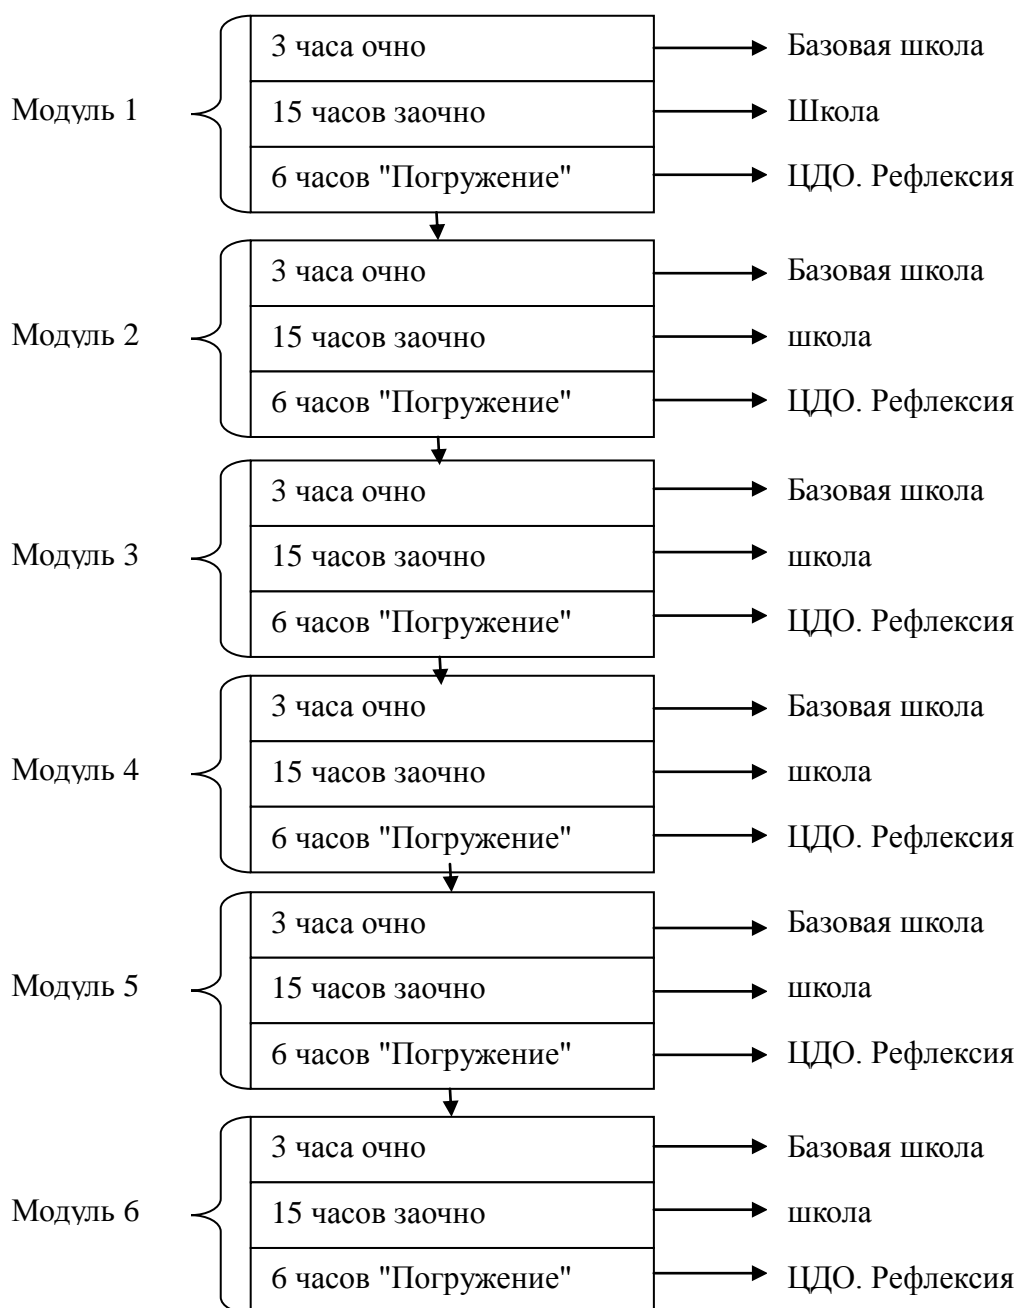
Модуль 1
3 часа очно → Базовая школа
15 часов заочно → Школа
6 часов "Погружение" → ЦДО. Рефлексия

Модуль 2
3 часа очно → Базовая школа
15 часов заочно → школа
6 часов "Погружение" → ЦДО. Рефлексия

Модуль 3
3 часа очно → Базовая школа
15 часов заочно → школа
6 часов "Погружение" → ЦДО. Рефлексия

Модуль 4
3 часа очно → Базовая школа
15 часов заочно → школа
6 часов "Погружение" → ЦДО. Рефлексия

Модуль 5
3 часа очно → Базовая школа
15 часов заочно → школа
6 часов "Погружение" → ЦДО. Рефлексия

Модуль 6
3 часа очно → Базовая школа
15 часов заочно → школа
6 часов "Погружение" → ЦДО. Рефлексия